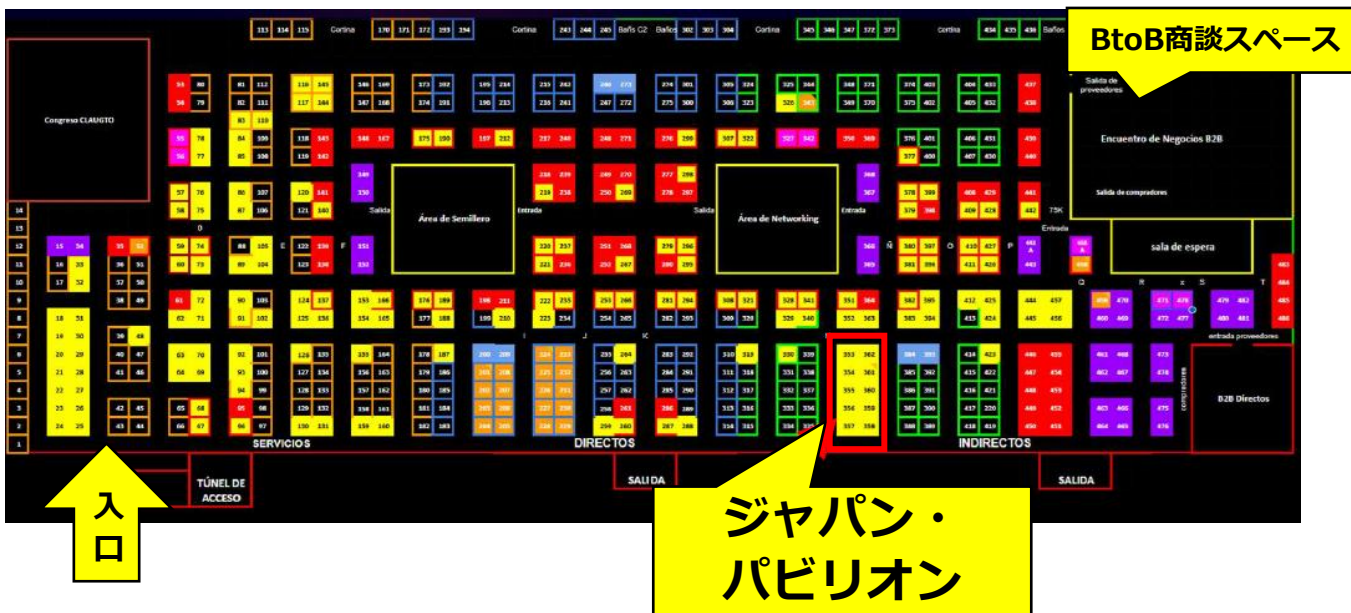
113 114 115 Cortina 170 171 172 293 294 Cortina 243 244 245 Baños C2 Baños 302 303 304 Cortina 345 346 347 372 373 Cortina 434 435 436 Baños

BtoB商談スペース

Congreso CLAUGTO

Salida de proveedores

Encuentro de Negocios B2B

Salida de compradores

Área de Semillero

Área de Networking

Salida Entrada Salida Entrada

sala de espera

Entrada

entrada proveedores

compradores

B2B Directos

SERVICIOS

DIRECTOS

INDIRECTOS

TÚNEL DE ACCESO

SALIDA

SALIDA

入口

ジャパン・パビリオン

353 362
354 361
355 360
356 359
357 358

1 2 3 4 5 6 7 8 9 10 11 12 13 14

15 54 16 53 17 52 18 51 19 50 20 49 21 48 22 47 23 26 24 25

35 92 36 91 37 90 38 89 39 48 40 47 41 46 42 45 43 44

55 80 56 79 55 78 56 77 57 76 58 75 59 74 60 73 61 72 62 71 63 70 64 69 65 68 66 67

81 112 82 111 83 110 84 109 85 108 86 107 87 106 88 105 89 104 90 103 91 102 92 101 93 100 94 99 95 98 96 97

116 145 117 144 118 143 119 142 120 141 121 140 122 139 123 138 124 137 125 136 126 135 127 134 128 133 129 132 130 131

146 169 147 168 148 167 149 150 151 152 153 166 154 165 155 164 156 163 157 162 158 161 159 160

173 202 174 201 175 190 176 189 177 188 178 187 179 186 180 185 181 184 182 183

195 214 196 213 197 212 198 211 199 210 200 209 201 208 202 207 203 206 204 205

215 242 216 241 217 240 218 239 219 236 220 237 221 236 222 235 223 234 224 233 225 232 226 231 227 230 228 229

246 273 247 272 248 271 249 270 250 269 251 268 252 267 253 266 254 265 255 264 256 263 257 262 258 263 259 260

274 301 275 300 276 299 277 298 278 297 279 296 280 295 281 294 282 293 283 292 284 291 285 290 286 289 287 288

305 324 306 323 307 322 308 321 309 320 310 319 311 318 312 317 313 316 314 315

325 344 326 343 327 342 328 341 329 340 330 339 331 338 332 337 333 336 334 335

348 371 349 370 350 369 351 364 352 363 366 367 368 369

374 403 375 402 376 401 377 400 378 399 379 398 380 397 381 396 382 395 383 394 384 393 385 392 386 391 387 390 388 389

404 433 405 432 406 431 407 430 408 429 409 428 410 427 411 426 412 425 413 424 414 423 415 422 416 421 417 420 418 419

437 438 439 440 441 442 443 444 457 445 456 446 455 447 454 448 453 449 452 450 451

458 459 460 461 462 463 464 465 466 467 468 469 470 471 472 473 474 475 476 477 478 479 480 481 482 483 484 485 486

75K

Q R S T Ñ O P E F D I J K